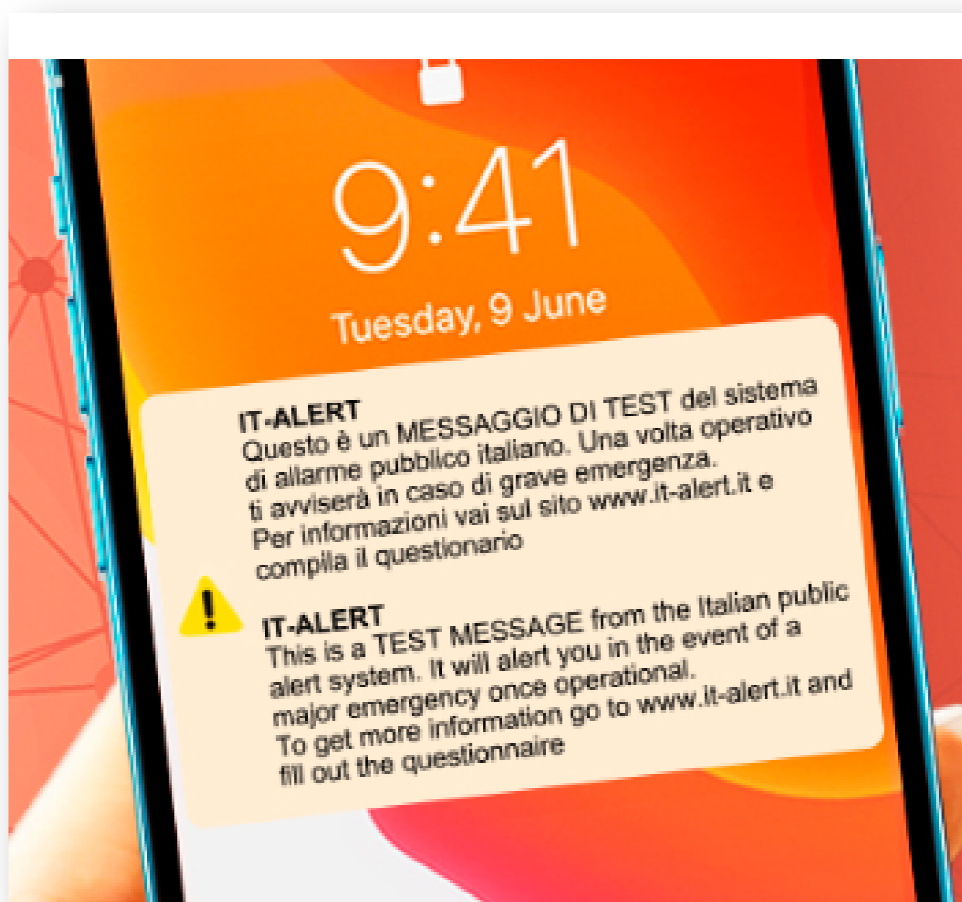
9:41

Tuesday, 9 June

IT-ALERT
Questo è un MESSAGGIO DI TEST del sistema di allarme pubblico italiano. Una volta operativo ti avviserà in caso di grave emergenza.
Per informazioni vai sul sito www.it-alert.it e compila il questionario

IT-ALERT
This is a TEST MESSAGE from the Italian public alert system. It will alert you in the event of a major emergency once operational.
To get more information go to www.it-alert.it and fill out the questionnaire